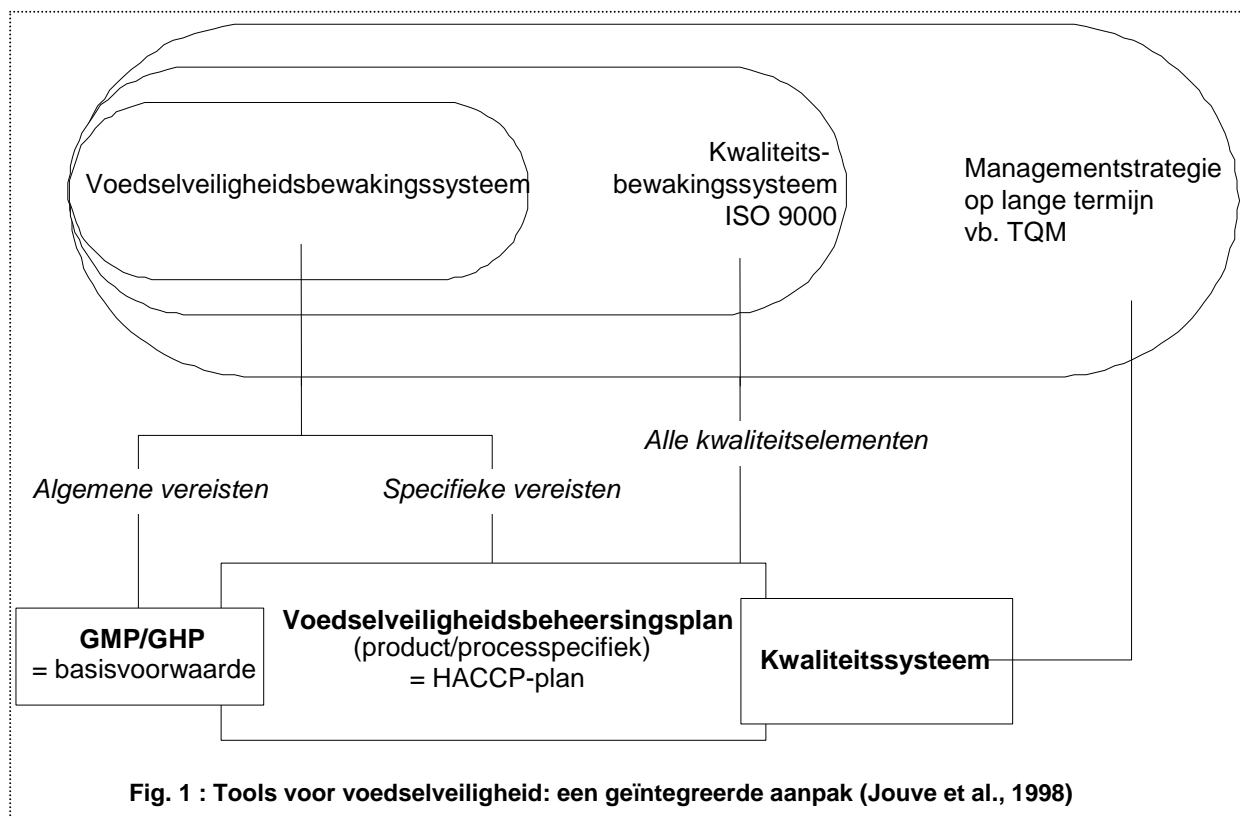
Voedselveiligheidsbewakingssysteem

Kwaliteitsbewakingssysteem ISO 9000

Managementstrategie op lange termijn vb. TQM

Alle kwaliteitselementen

Algemene vereisten

Specifieke vereisten

**GMP/GHP**
= basisvoorwaarde

**Voedselveiligheidsbeheersingsplan**
(product/processpecifiek)
= HACCP-plan

**Kwaliteitssysteem**

**Fig. 1 : Tools voor voedselveiligheid: een geïntegreerde aanpak (Jouve et al., 1998)**